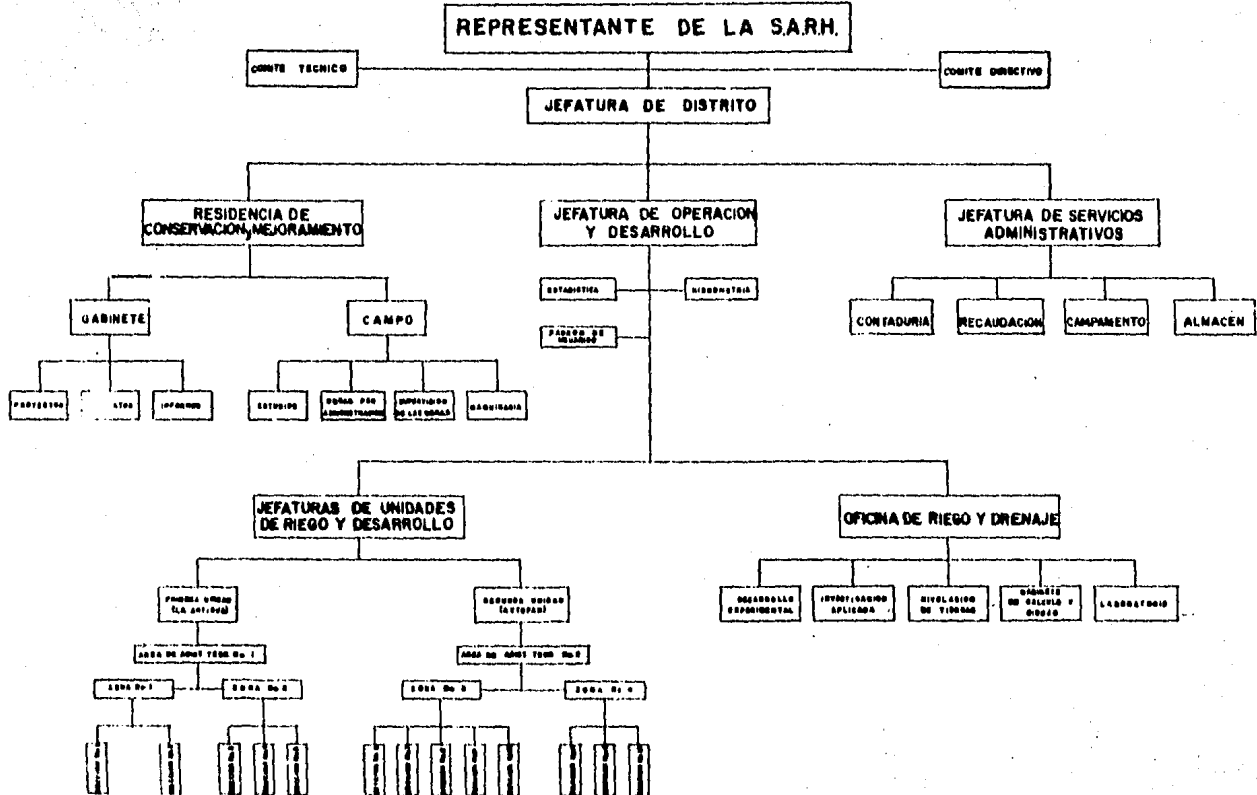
REPRESENTANTE DE LA S.A.R.H.

COMITE TECNICO

COMITE DIRECTIVO

JEFATURA DE DISTRITO

RESIDENCIA DE CONSERVACION Y MEJORAMIENTO

JEFATURA DE OPERACION Y DESARROLLO

JEFATURA DE SERVICIOS ADMINISTRATIVOS

GABINETE

CAMPO

ESTADISTICA

HIDROMETRIA

PADRON DE USUARIOS

CONTADURIA

RECAUDACION

CAMPAMENTO

ALMACEN

PROYECTOS

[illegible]ATOS

INFORMES

ESTUDIOS

OBRAS POR ADMINISTRACION

SUPERVISION DE LAS OBRAS

MAQUINARIA

JEFATURAS DE UNIDADES DE RIEGO Y DESARROLLO

OFICINA DE RIEGO Y DRENAJE

PRIMERA UNIDAD (LA ANTIGUA)

SEGUNDA UNIDAD (ACTOPAN)

AREA DE ADMT. TECN. No. 1

AREA DE ADMT. TECN. No. 2

ZONA No. 1

ZONA No. 2

ZONA No. 3

ZONA No. 4

DESARROLLO EXPERIMENTAL

INVESTIGACION APLICADA

NIVELACION DE TIERRAS

GABINETE DE CALCULO Y DIBUJO

LABORATORIO

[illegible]